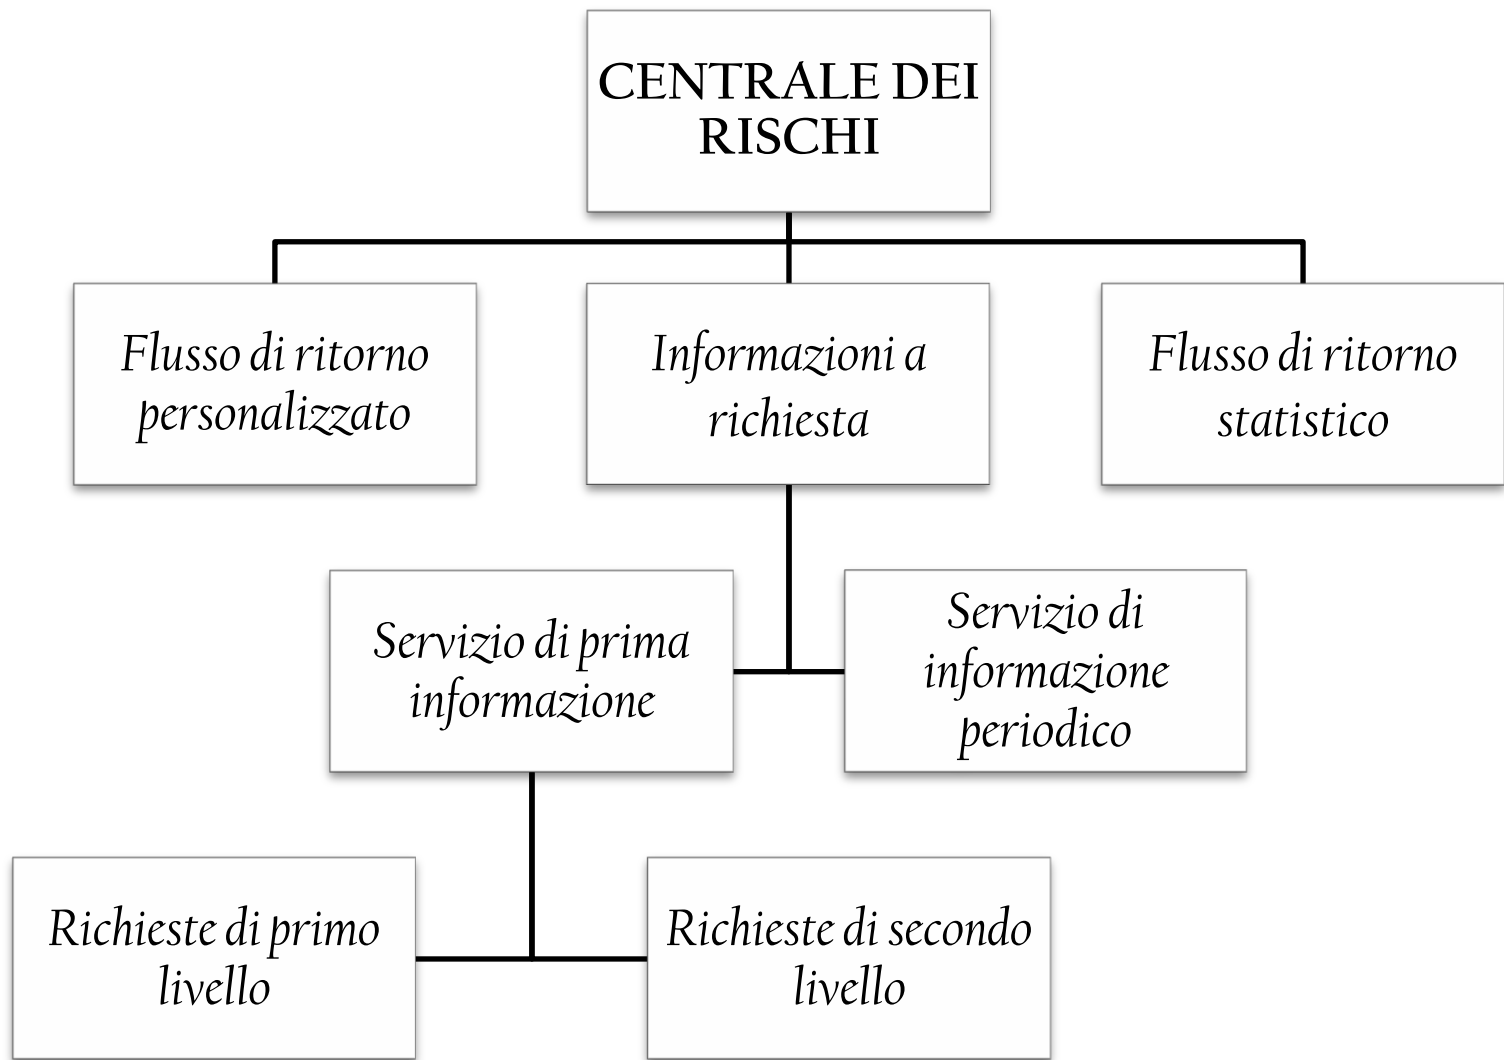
CENTRALE DEI RISCHI

Flusso di ritorno personalizzato

Informazioni a richiesta

Flusso di ritorno statistico

Servizio di prima informazione

Servizio di informazione periodico

Richieste di primo livello

Richieste di secondo livello